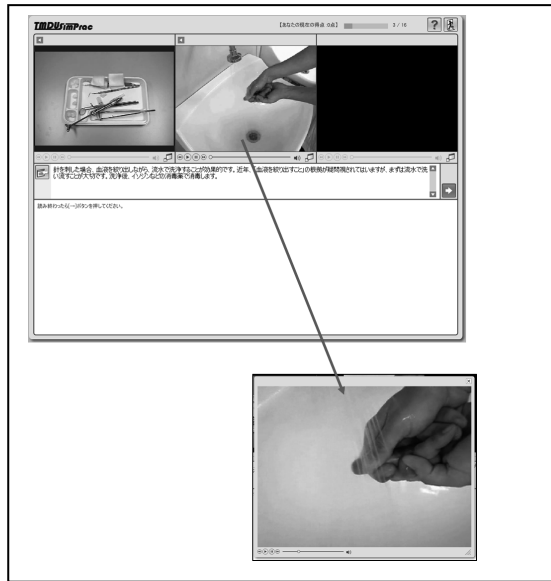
TMDUSimProc

【あなたの現在の得点 0点】 3 / 16

?

針を刺した場合、血液を絞り出しながら、流水で洗浄することが効果的です。近年、血液を絞り出すことの 効果が疑問視されてはいますが、まずは流水で洗い流すことが大切です。洗浄後、イソジンなどの消毒薬で消毒します。

読み終わったら[→]ボタンを押してください。